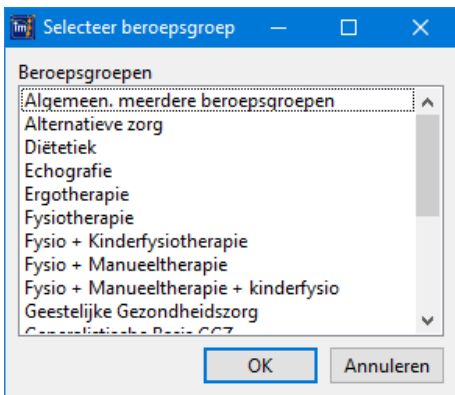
Selecteer beroepsgroep

Beroepsgroepen

Algemeen. meerdere beroepsgroepen
Alternatieve zorg
Diëtetiek
Echografie
Ergotherapie
Fysiotherapie
Fysio + Kinderfysiotherapie
Fysio + Manueeltherapie
Fysio + Manueeltherapie + kinderfysio
Geestelijke Gezondheidszorg
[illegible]

OK
Annuleren